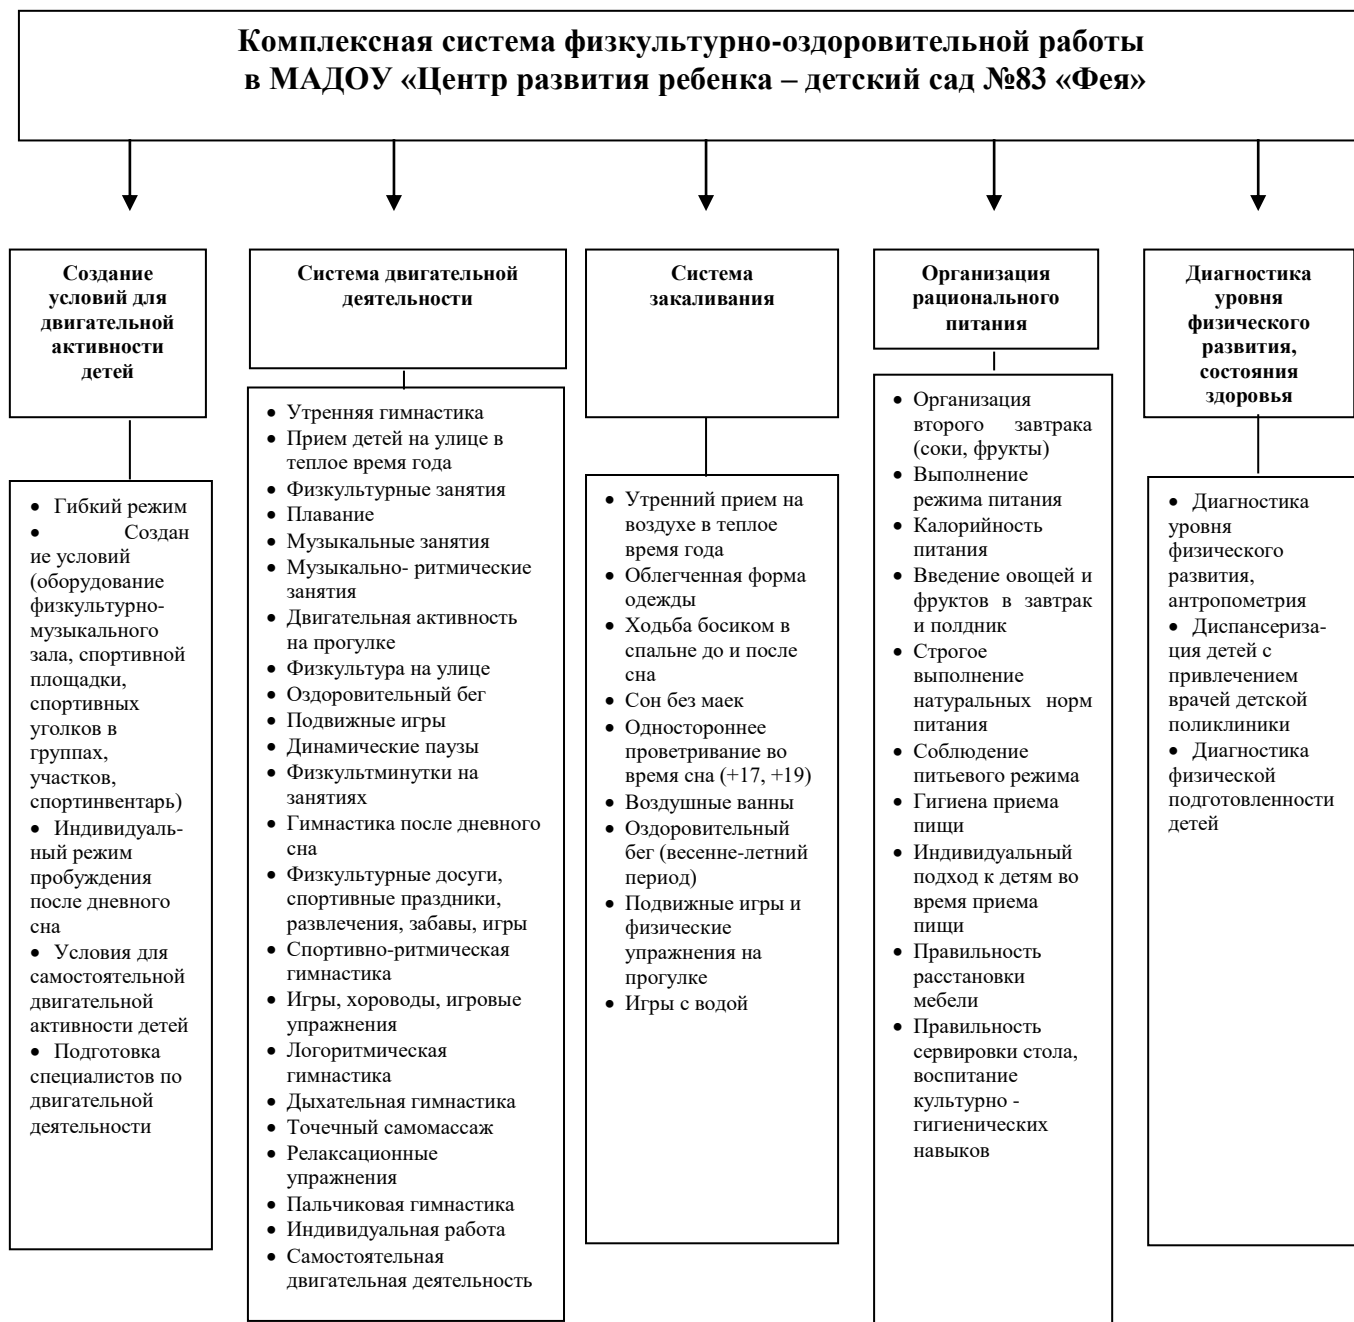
Комплексная система физкультурно-оздоровительной работы в МАДОУ «Центр развития ребенка – детский сад №83 «Фея»

Создание условий для двигательной активности детей

- Гибкий режим
- Создание условий (оборудование физкультурно-музыкального зала, спортивной площадки, спортивных уголков в группах, участков, спортинвентарь)
- Индивидуальный режим пробуждения после дневного сна
- Условия для самостоятельной двигательной активности детей
- Подготовка специалистов по двигательной деятельности

Система двигательной деятельности

- Утренняя гимнастика
- Прием детей на улице в теплое время года
- Физкультурные занятия
- Плавание
- Музыкальные занятия
- Музыкально- ритмические занятия
- Двигательная активность на прогулке
- Физкультура на улице
- Оздоровительный бег
- Подвижные игры
- Динамические паузы
- Физкультминутки на занятиях
- Гимнастика после дневного сна
- Физкультурные досуги, спортивные праздники, развлечения, забавы, игры
- Спортивно-ритмическая гимнастика
- Игры, хороводы, игровые упражнения
- Логоритмическая гимнастика
- Дыхательная гимнастика
- Точечный самомассаж
- Релаксационные упражнения
- Пальчиковая гимнастика
- Индивидуальная работа
- Самостоятельная двигательная деятельность

Система закаливания

- Утренний прием на воздухе в теплое время года
- Облегченная форма одежды
- Ходьба босиком в спальне до и после сна
- Сон без маек
- Одностороннее проветривание во время сна (+17, +19)
- Воздушные ванны
- Оздоровительный бег (весенне-летний период)
- Подвижные игры и физические упражнения на прогулке
- Игры с водой

Организация рационального питания

- Организация второго завтрака (соки, фрукты)
- Выполнение режима питания
- Калорийность питания
- Введение овощей и фруктов в завтрак и полдник
- Строгое выполнение натуральных норм питания
- Соблюдение питьевого режима
- Гигиена приема пищи
- Индивидуальный подход к детям во время приема пищи
- Правильность расстановки мебели
- Правильность сервировки стола, воспитание культурно - гигиенических навыков

Диагностика уровня физического развития, состояния здоровья

- Диагностика уровня физического развития, антропометрия
- Диспансеризация детей с привлечением врачей детской поликлиники
- Диагностика физической подготовленности детей